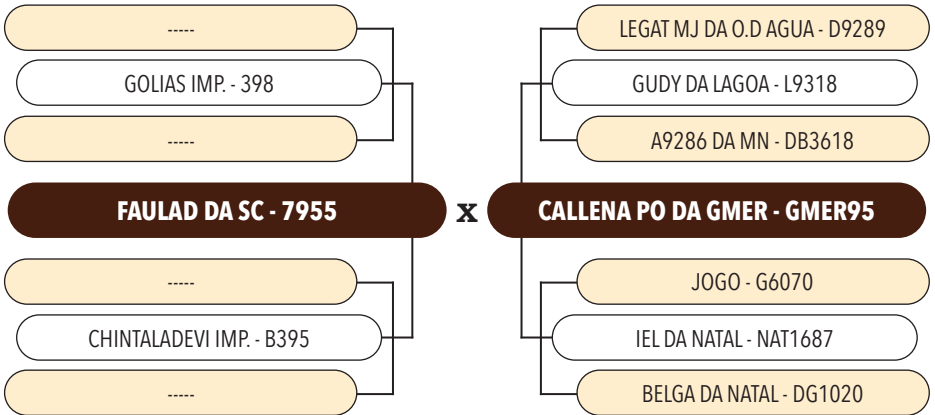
-----

GOLIAS IMP. - 398

-----

FAULAD DA SC - 7955

-----

CHINTALADEVI IMP. - B395

-----

x

LEGAT MJ DA O.D AGUA - D9289

GUDY DA LAGOA - L9318

A9286 DA MN - DB3618

CALLENA PO DA GMER - GMER95

JOGO - G6070

IEL DA NATAL - NAT1687

BELGA DA NATAL - DG1020